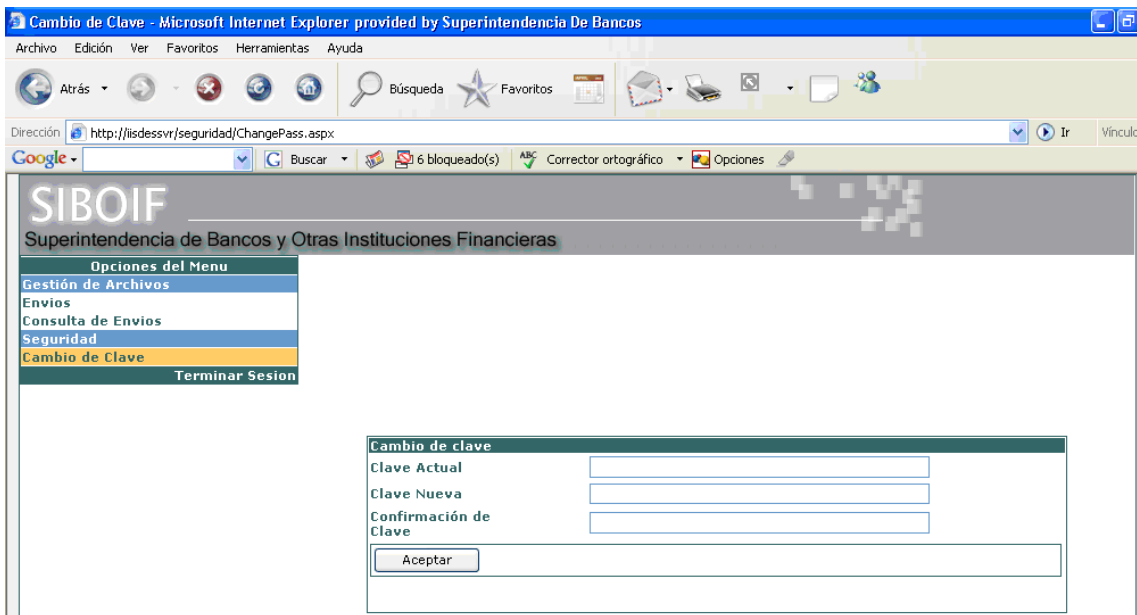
Cambio de Clave - Microsoft Internet Explorer provided by Superintendencia De Bancos

Archivo Edición Ver Favoritos Herramientas Ayuda

Atrás Búsqueda Favoritos

Dirección http://iisdessvr/seguridad/ChangePass.aspx Ir Vínculo

Google Buscar 6 bloqueado(s) Corrector ortográfico Opciones

SIBOIF

Superintendencia de Bancos y Otras Instituciones Financieras

Opciones del Menu
Gestión de Archivos
Envios
Consulta de Envios
Seguridad
Cambio de Clave
Terminar Sesion

Cambio de clave
Clave Actual
Clave Nueva
Confirmación de Clave
Aceptar